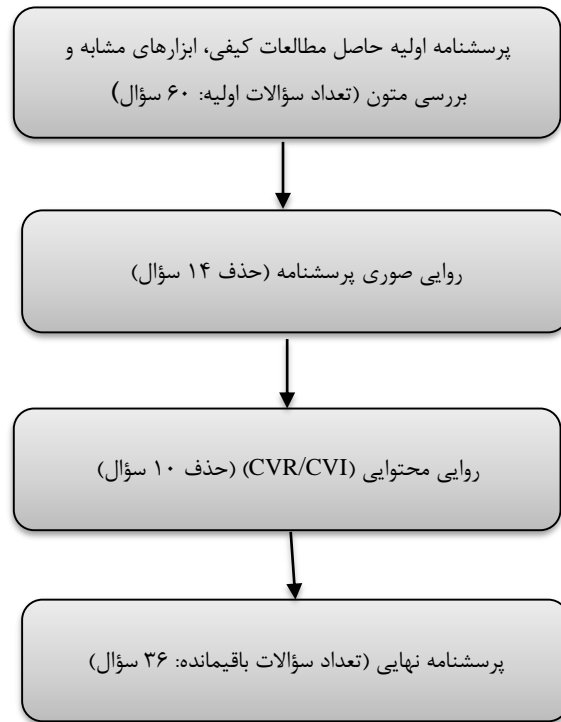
پرسشنامه اولیه حاصل مطالعات کیفی، ابزارهای مشابه و بررسی متون (تعداد سؤالات اولیه: ۶۰ سؤال)

روایی صوری پرسشنامه (حذف ۱۴ سؤال)

روایی محتوایی (CVR/CVI) (حذف ۱۰ سؤال)

پرسشنامه نهایی (تعداد سؤالات باقیمانده: ۳۶ سؤال)